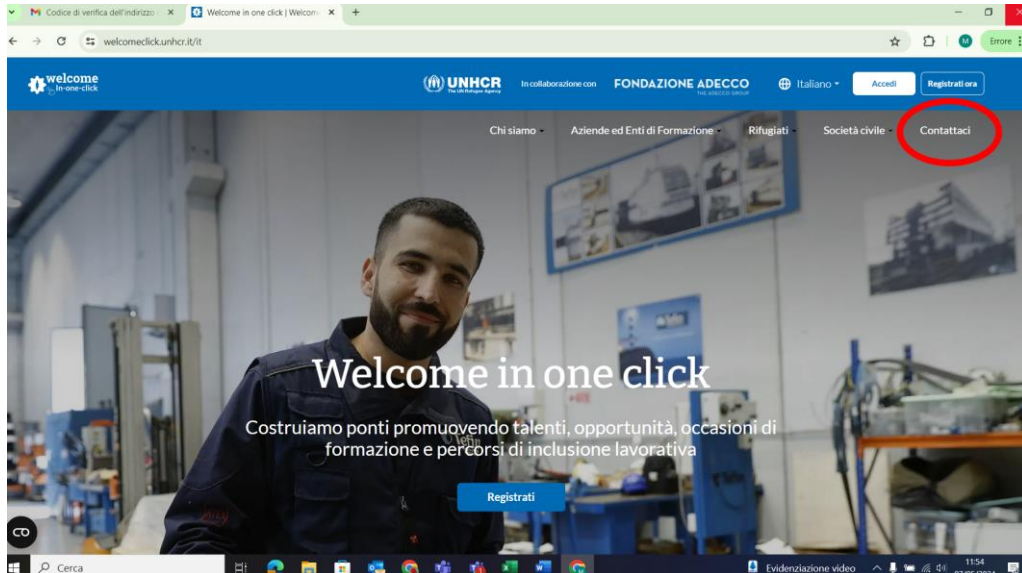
Codice di verifica dell'indirizzo
Welcome in one click | Welcom
welcomeclick.unhcr.it/it
Errore

welcome in-one-click
UNHCR The UN Refugee Agency
In collaborazione con
FONDAZIONE ADECCO THE ADECCO GROUP
Italiano
Accedi
Registrati ora

Chi siamo
Aziende ed Enti di Formazione
Rifugiati
Società civile
Contattaci

Welcome in one click

Costruiamo ponti promuovendo talenti, opportunità, occasioni di formazione e percorsi di inclusione lavorativa

Registrati

Cerca
Evidenziazione video
11:54